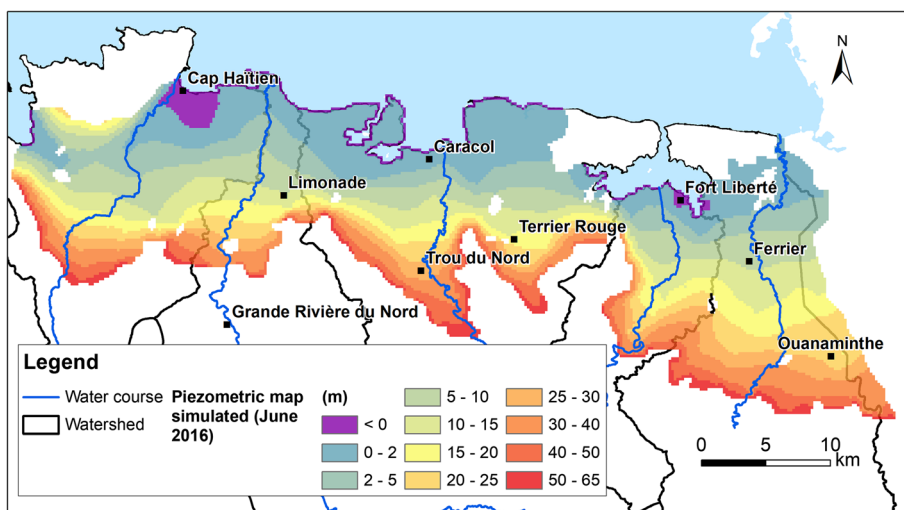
N

Cap Haïtien

Caracol

Limonade

Fort Liberté

Terrier Rouge

Ferrier

Trou du Nord

Grande Rivière du Nord

Ouanaminthe

Legend

Water course

Watershed

Piezometric map simulated (June 2016)

(m)

< 0

0 - 2

2 - 5

5 - 10

10 - 15

15 - 20

20 - 25

25 - 30

30 - 40

40 - 50

50 - 65

0 5 10 km